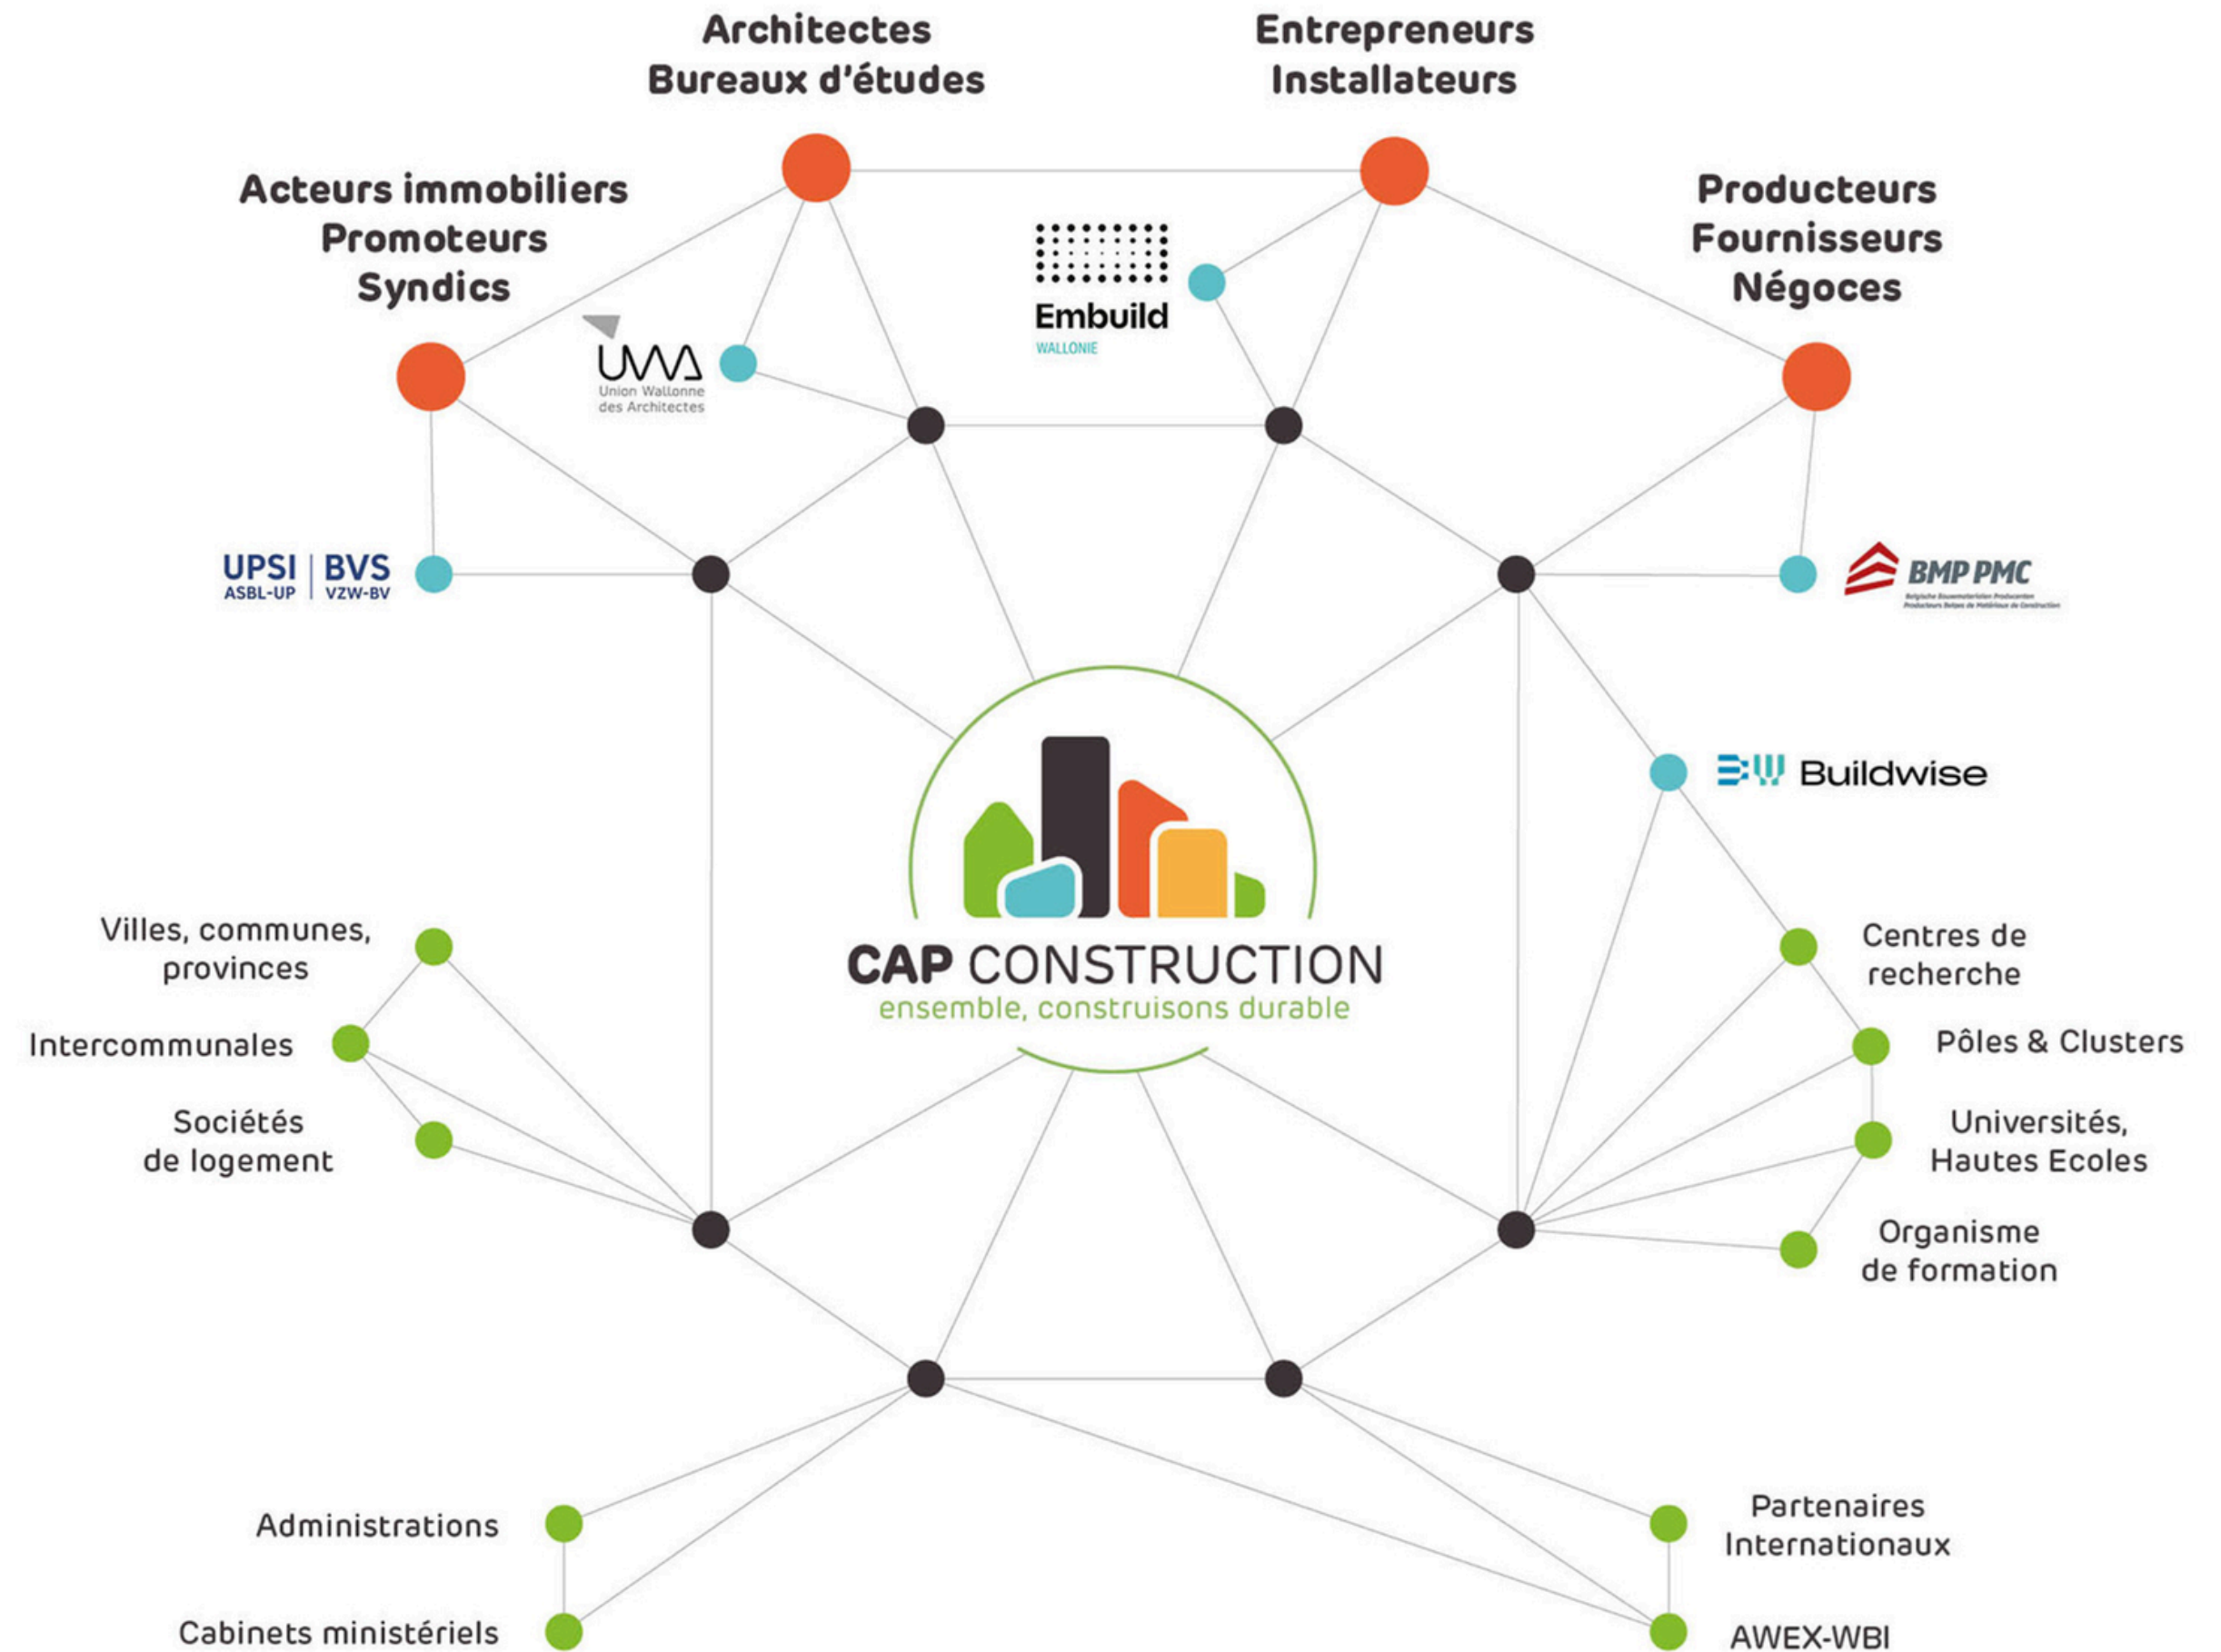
Architectes
Bureaux d'études

Entrepreneurs
Installateurs

Acteurs immobiliers
Promoteurs
Syndics

Producteurs
Fournisseurs
Négoces

UWA
Union Wallonne
des Architectes

Embuild
WALLONIE

UPSI ASBL-UP | BVS VZW-BV

BMP PMC
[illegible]

Buildwise

CAP CONSTRUCTION
ensemble, construisons durable

Villes, communes, provinces

Intercommunales

Sociétés de logement

Centres de recherche

Pôles & Clusters

Universités, Hautes Ecoles

Organisme de formation

Administrations

Cabinets ministériels

Partenaires Internationaux

AWEX-WBI